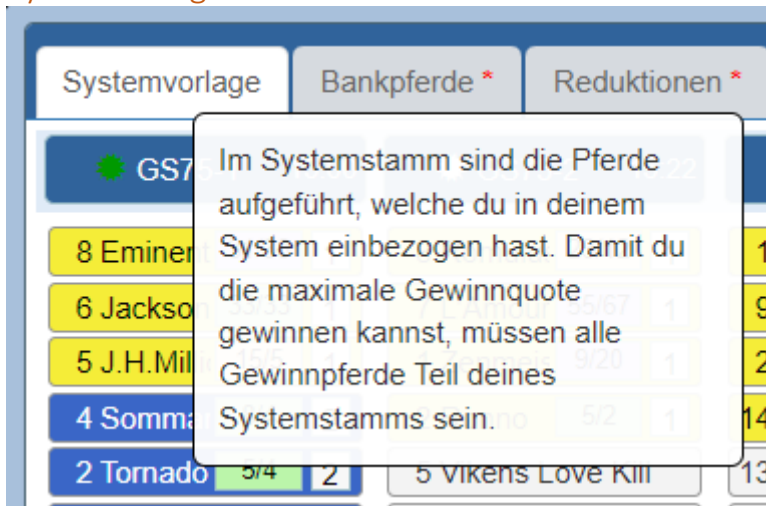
Systemvorlage

Bankpferde *

Reduktionen *

GS7

Im Systemstamm sind die Pferde aufgeführt, welche du in deinem System einbezogen hast. Damit du die maximale Gewinnquote gewinnen kannst, müssen alle Gewinnpferde Teil deines Systemstamms sein.

8 Eminen

6 Jackson

5 J.H.Mil

4 Sommar

2 Tornado 5/4 2

7 L'Amour 55/67 1

9/20

5/2 1

5 Vikens Love Kill

1

9

2

14

13